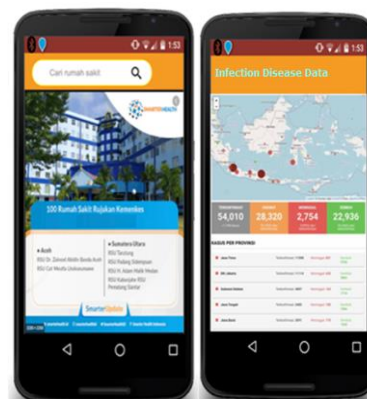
1:53

Cari rumah sakit

SMARTERHEALTH

100 Rumah Sakit Rujukan Kemenkes

• Aceh
RSU Dr. Zainoel Abidin Banda Aceh
RSU Cut Meutia Lhokseumawe

• Sumatera Utara
RSU Tarutung
RSU Padang Sidempuan
RSU H. Adam Malik Medan
RSU Kabupaten RSU Pematang Siantar

SmarterGlobal

1:53

Infection Disease Data

54,010
28,320
2,754
22,936

KASUS PER PROVINSI

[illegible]